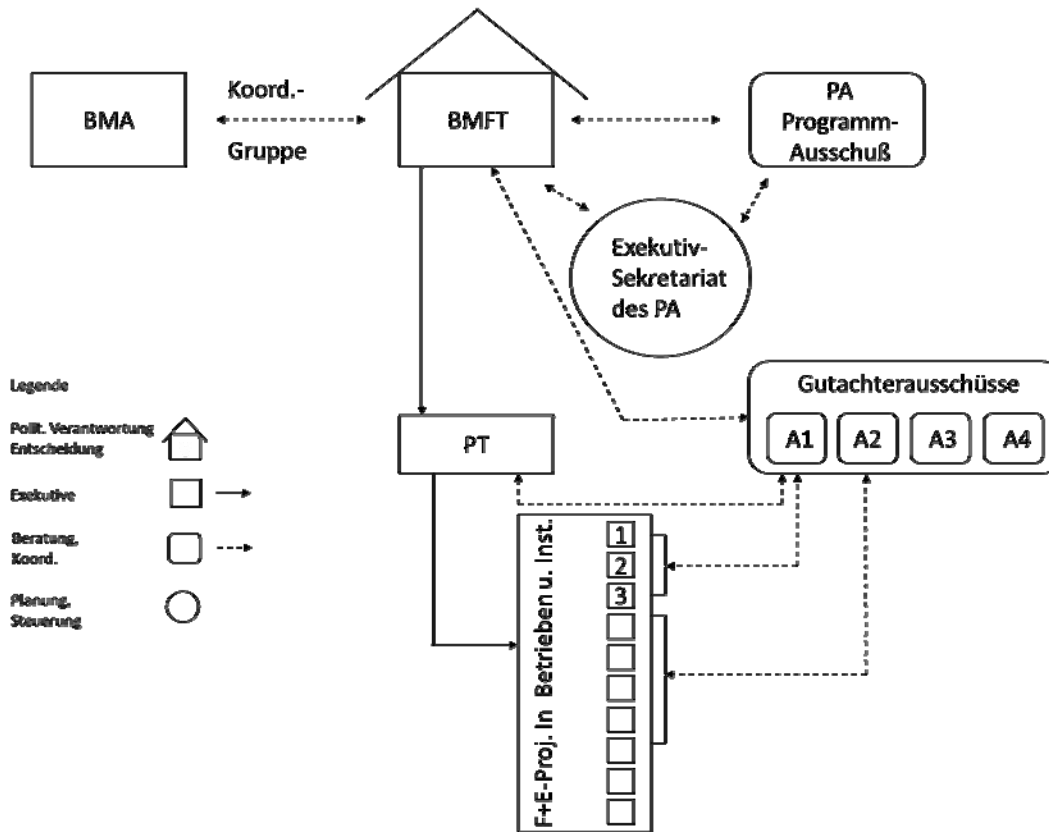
BMA

Koord.-
Gruppe

BMFT

PA
Programm-
Ausschuß

Exekutiv-
Sekretariat
des PA

Legende

Polit. Verantwortung
Entscheidung

Exekutive

Beratung,
Koord.

Planung,
Steuerung

Gutachterausschüsse

A1 A2 A3 A4

PT

F+E-Proj. In Betrieben u. Inst.

1
2
3